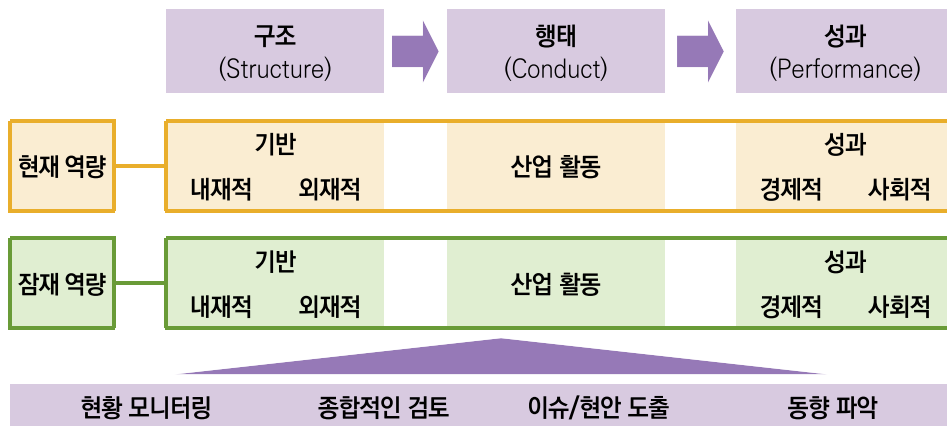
구조
(Structure)

행태
(Conduct)

성과
(Performance)

현재 역량

기반
내재적 외재적

산업 활동

성과
경제적 사회적

잠재 역량

기반
내재적 외재적

산업 활동

성과
경제적 사회적

현황 모니터링 종합적인 검토 이슈/현안 도출 동향 파악